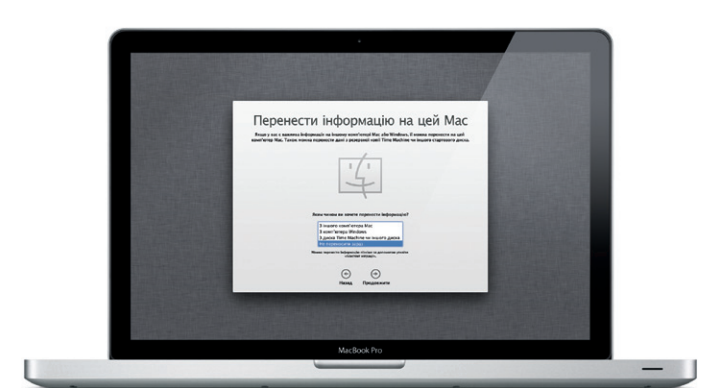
Перенести інформацію на цей Mac

Якщо у вас є важлива інформація на іншому комп'ютері Mac або Windows, її можна перенести на цей комп'ютер Mac. Також можна перенести дані з резервної копії Time Machine чи іншого стартового диска.

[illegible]

З іншого комп'ютера Mac
З комп'ютера Windows
З резервної копії Time Machine чи іншого диска
Не переносити зараз

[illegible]

Назад Продовжити

MacBook Pro